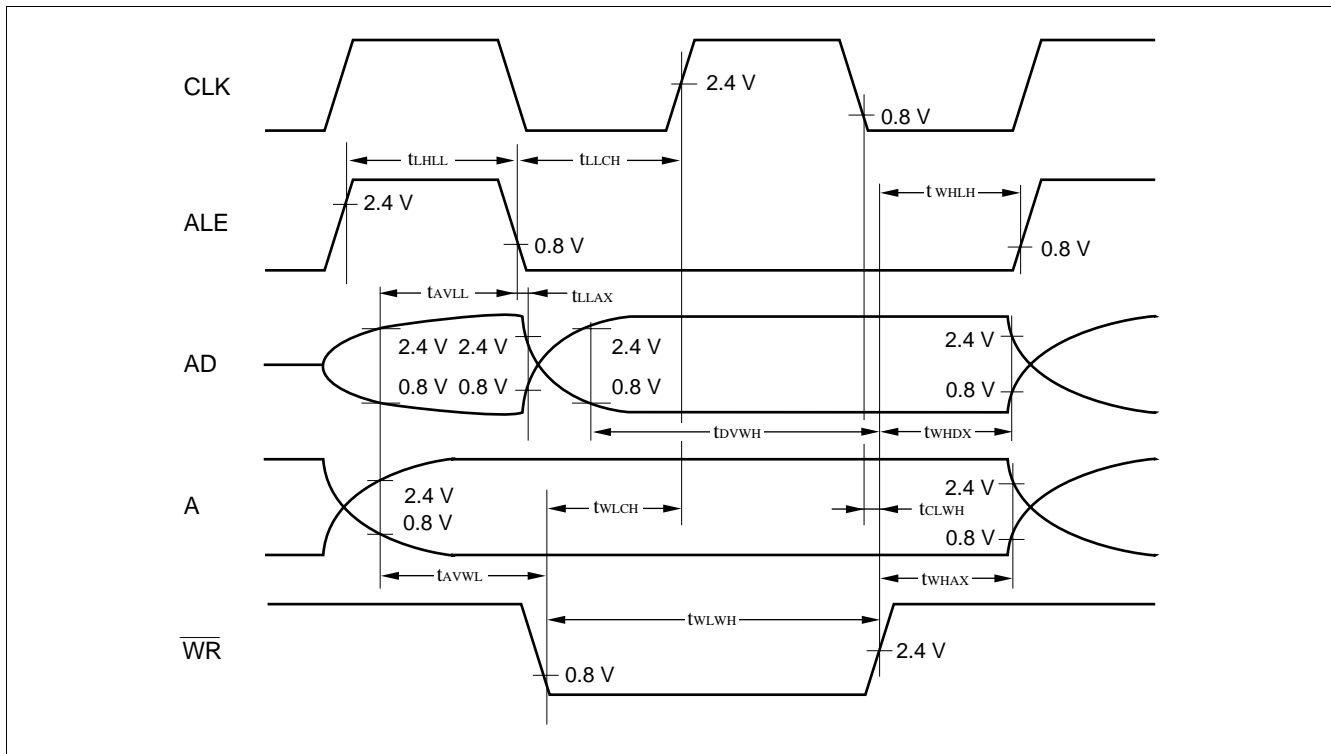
CLK

2.4 V

0.8 V

$t_{LHLL}$

$t_{LLCH}$

$t_{WHLH}$

ALE

2.4 V

0.8 V

0.8 V

$t_{AVLL}$

$t_{LLAX}$

AD

2.4 V 2.4 V

0.8 V 0.8 V

2.4 V

0.8 V

2.4 V

0.8 V

$t_{DVWH}$

$t_{WHDX}$

A

2.4 V

0.8 V

$t_{WLCH}$

$t_{CLWH}$

2.4 V

0.8 V

$t_{AVWL}$

$t_{WHAX}$

$\overline{WR}$

$t_{WLWH}$

0.8 V

2.4 V